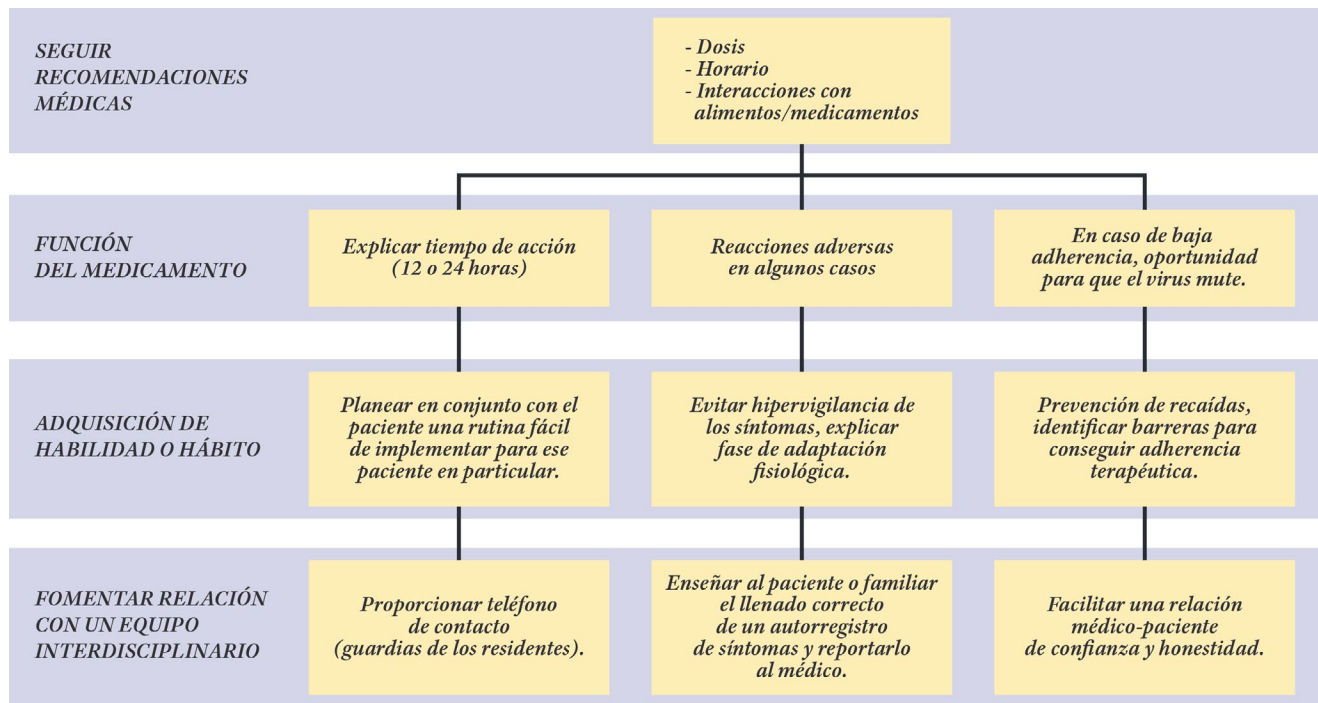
SEGUIR RECOMENDACIONES MÉDICAS

- Dosis
- Horario
- Interacciones con alimentos/medicamentos

FUNCIÓN DEL MEDICAMENTO

Explicar tiempo de acción (12 o 24 horas)

Reacciones adversas en algunos casos

En caso de baja adherencia, oportunidad para que el virus mute.

ADQUISICIÓN DE HABILIDAD O HÁBITO

Planear en conjunto con el paciente una rutina fácil de implementar para ese paciente en particular.

Evitar hipervigilancia de los síntomas, explicar fase de adaptación fisiológica.

Prevención de recaídas, identificar barreras para conseguir adherencia terapéutica.

FOMENTAR RELACIÓN CON UN EQUIPO INTERDISCIPLINARIO

Proporcionar teléfono de contacto (guardias de los residentes).

Enseñar al paciente o familiar el llenado correcto de un autorregistro de síntomas y reportarlo al médico.

Facilitar una relación médico-paciente de confianza y honestidad.